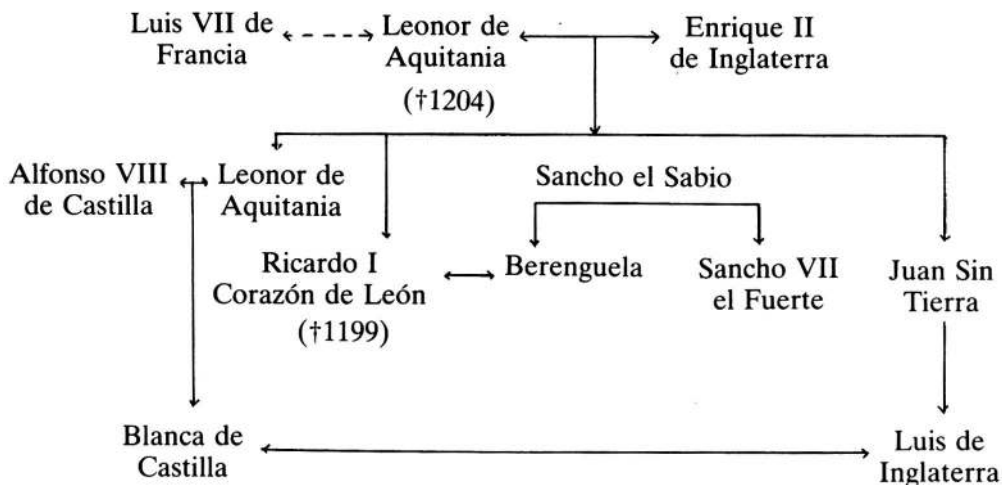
Luis VII de Francia

Leonor de Aquitania (†1204)

Enrique II de Inglaterra

Alfonso VIII de Castilla

Leonor de Aquitania

Sancho el Sabio

Ricardo I Corazón de León (†1199)

Berenguela

Sancho VII el Fuerte

Juan Sin Tierra

Blanca de Castilla

Luis de Inglaterra